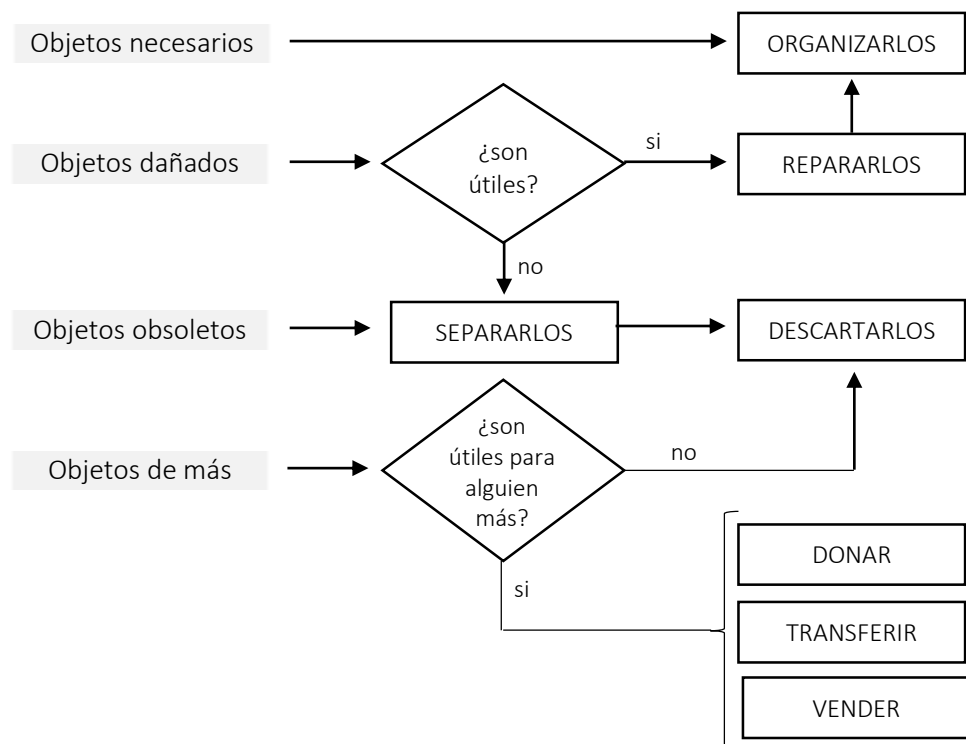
Objetos necesarios

ORGANIZARLOS

Objetos dañados

¿son útiles?

si

REPARARLOS

no

Objetos obsoletos

SEPARARLOS

DESCARTARLOS

Objetos de más

¿son útiles para alguien más?

no

si

DONAR

TRANSFERIR

VENDER